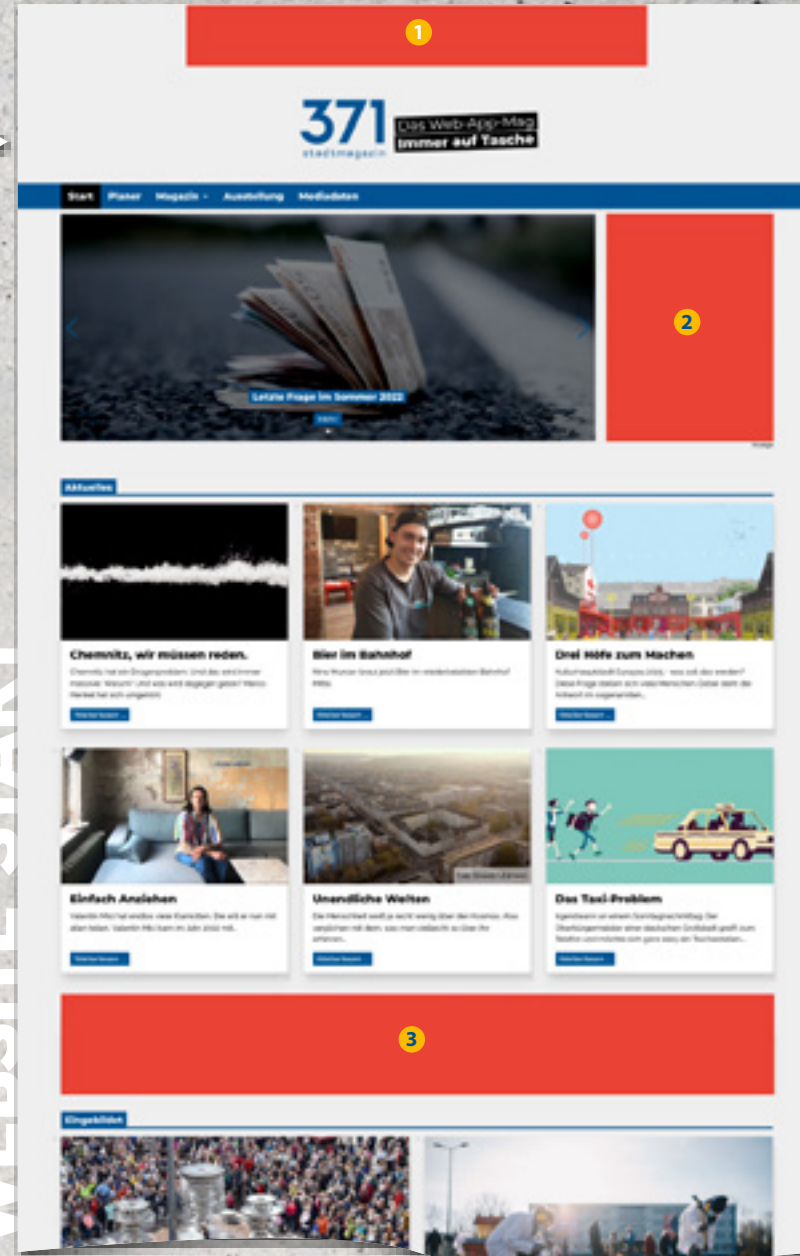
1

371 stadtmagazin

Das Web-App-Mag
Immer auf Tasche

Start Planer Magazin Ausstellung Mediadaten

Letzte Frage im Sommer 2022

2

Anzeige

Aktuelles

Chemnitz, wir müssen reden.

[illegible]

Weiterlesen

Bier im Bahnhof

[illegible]

Weiterlesen

Drei Höfe zum Machen

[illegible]

Weiterlesen

Einfach Anziehen

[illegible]

Weiterlesen

Unendliche Weiten

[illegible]

Weiterlesen

Das Taxi-Problem

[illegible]

Weiterlesen

3

Eingeblickt

WEBSITE START